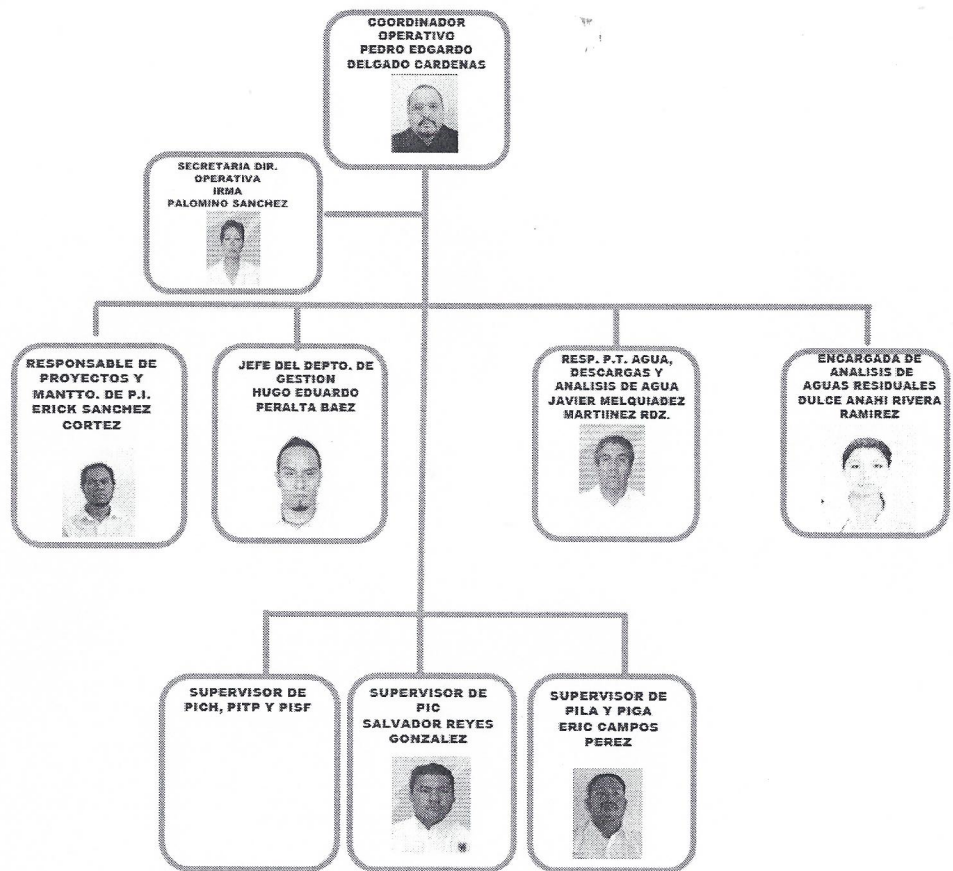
COORDINADOR OPERATIVO
PEDRO EDGARDO DELGADO CARDENAS

SECRETARIA DIR. OPERATIVA
IRMA PALOMINO SANCHEZ

RESPONSABLE DE PROYECTOS Y MANTTO. DE P.I.
ERICK SANCHEZ CORTEZ

JEFE DEL DEPTO. DE GESTION
HUGO EDUARDO PERALTA BAEZ

RESP. P.T. AGUA, DESCARGAS Y ANALISIS DE AGUA
JAVIER MELQUIADEZ MARTIINEZ RDZ.

ENCARGADA DE ANALISIS DE AGUAS RESIDUALES
DULCE ANAHI RIVERA RAMIREZ

SUPERVISOR DE PICH, PITP Y PISF

SUPERVISOR DE PIC
SALVADOR REYES GONZALEZ

SUPERVISOR DE PILA Y PIGA
ERIC CAMPOS PEREZ